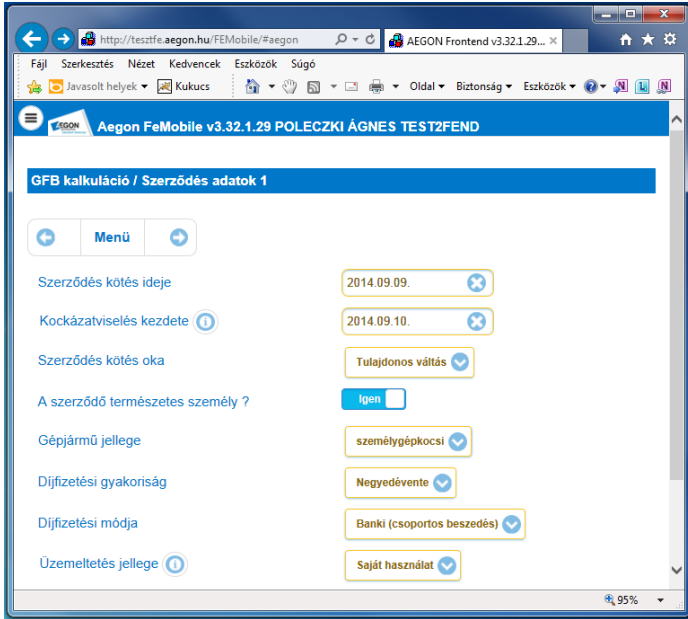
http://tesztfe.aegon.hu/FEMobile/#aegon
AEGON Frontend v3.32.1.29...

Fájl Szerkesztés Nézet Kedvencek Eszközök Súgó
Javasolt helyek Kukucs
Oldal Biztonság Eszközök

AEGON
Aegon FeMobile v3.32.1.29 POLECZKI ÁGNES TEST2FEND

GFB kalkuláció / Szerződés adatok 1

Menü

| | |
|---|---|
| Szerződés kötés ideje | 2014.09.09. |
| Kockázatviselés kezdete | 2014.09.10. |
| Szerződés kötés oka | Tulajdonos váltás |
| A szerződő természetes személy ? | Igen |
| Gépjármű jellege | személygépkocsi |
| Díjfizetési gyakoriság | Negyedévente |
| Díjfizetési módja | Banki (csoportos beszedés) |
| Üzemeltetés jellege | Saját használat |

95%